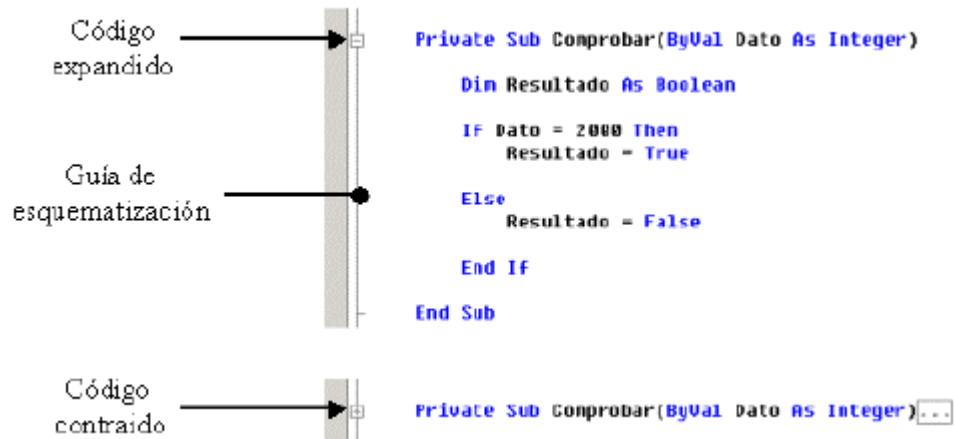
Código expandido

Guía de esquematización

Private Sub Comprobar(ByVal Dato As Integer)

Dim Resultado As Boolean

If Dato = 2000 Then
Resultado = True

Else
Resultado = False

End If

End Sub

Código contraido

Private Sub Comprobar(ByVal Dato As Integer)...